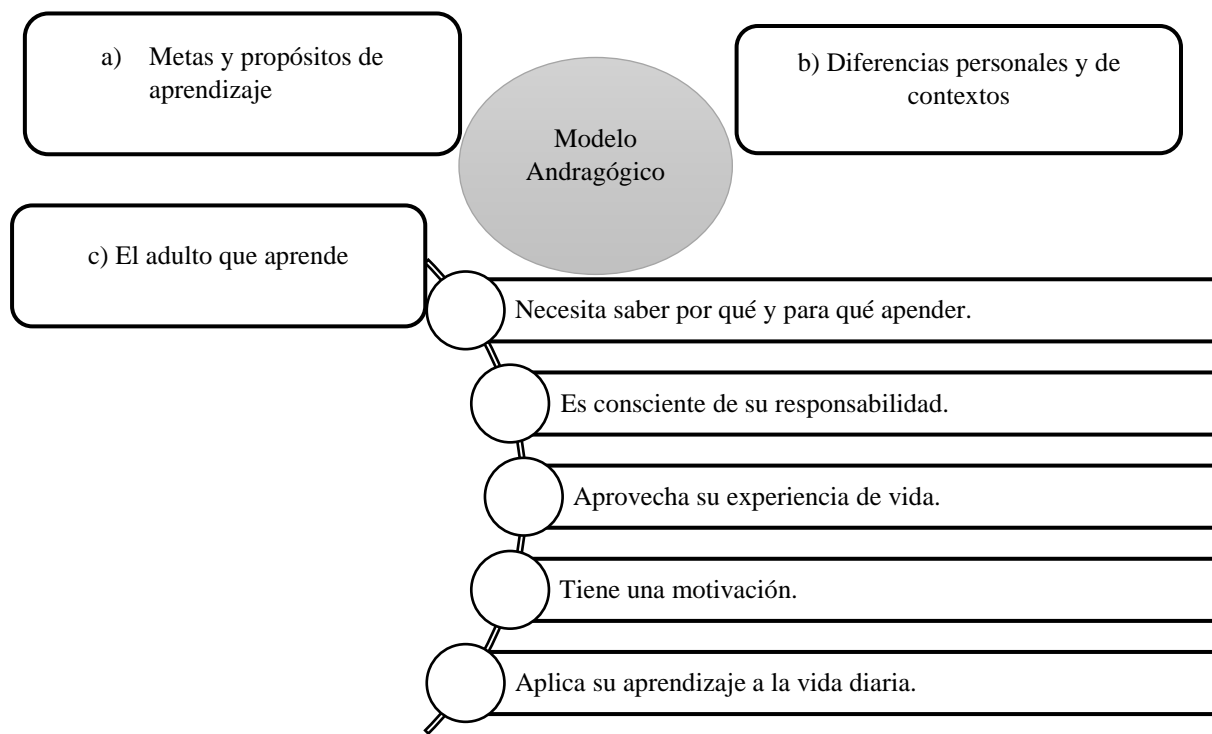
a) Metas y propósitos de aprendizaje

Modelo Andragógico

b) Diferencias personales y de contextos

c) El adulto que aprende

Necesita saber por qué y para qué apender.

Es consciente de su responsabilidad.

Aprovecha su experiencia de vida.

Tiene una motivación.

Aplica su aprendizaje a la vida diaria.